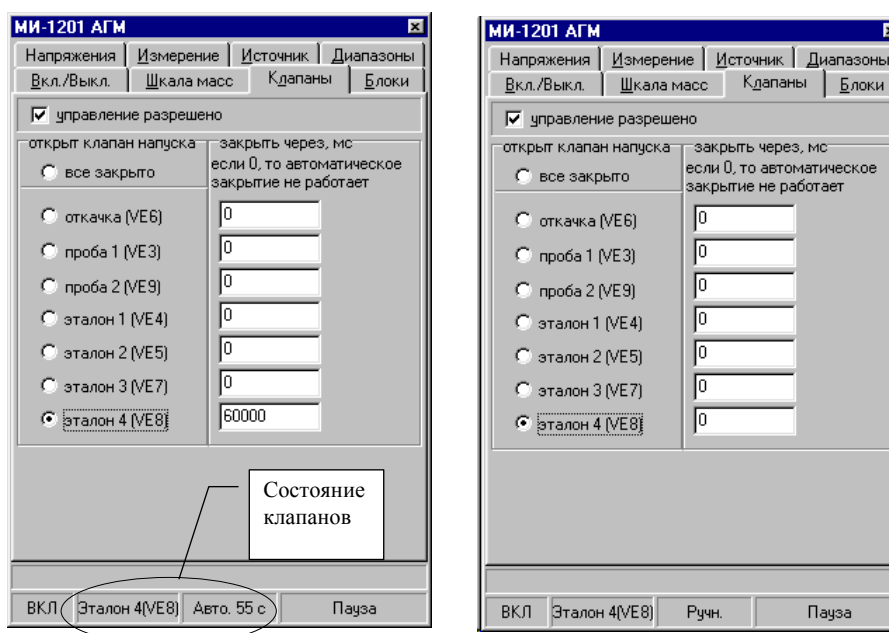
МИ-1201 АГМ

Напряжения | Измерение | Источник | Диапазоны
Вкл./Выкл. | Шкала масс | Клапаны | Блоки

☑ управление разрешено

открыт клапан напуска
закрыть через, мс
если 0, то автоматическое закрытие не работает

все закрыто
откачка (VE6) 0
проба 1 (VE3) 0
проба 2 (VE9) 0
эталон 1 (VE4) 0
эталон 2 (VE5) 0
эталон 3 (VE7) 0
эталон 4 (VE8) 60000

Состояние клапанов

ВКЛ | Эталон 4(VE8) | Авто. 55 с | Пауза

МИ-1201 АГМ

Напряжения | Измерение | Источник | Диапазоны
Вкл./Выкл. | Шкала масс | Клапаны | Блоки

☑ управление разрешено

открыт клапан напуска
закрыть через, мс
если 0, то автоматическое закрытие не работает

все закрыто
откачка (VE6) 0
проба 1 (VE3) 0
проба 2 (VE9) 0
эталон 1 (VE4) 0
эталон 2 (VE5) 0
эталон 3 (VE7) 0
эталон 4 (VE8) 0

ВКЛ | Эталон 4(VE8) | Ручн. | Пауза